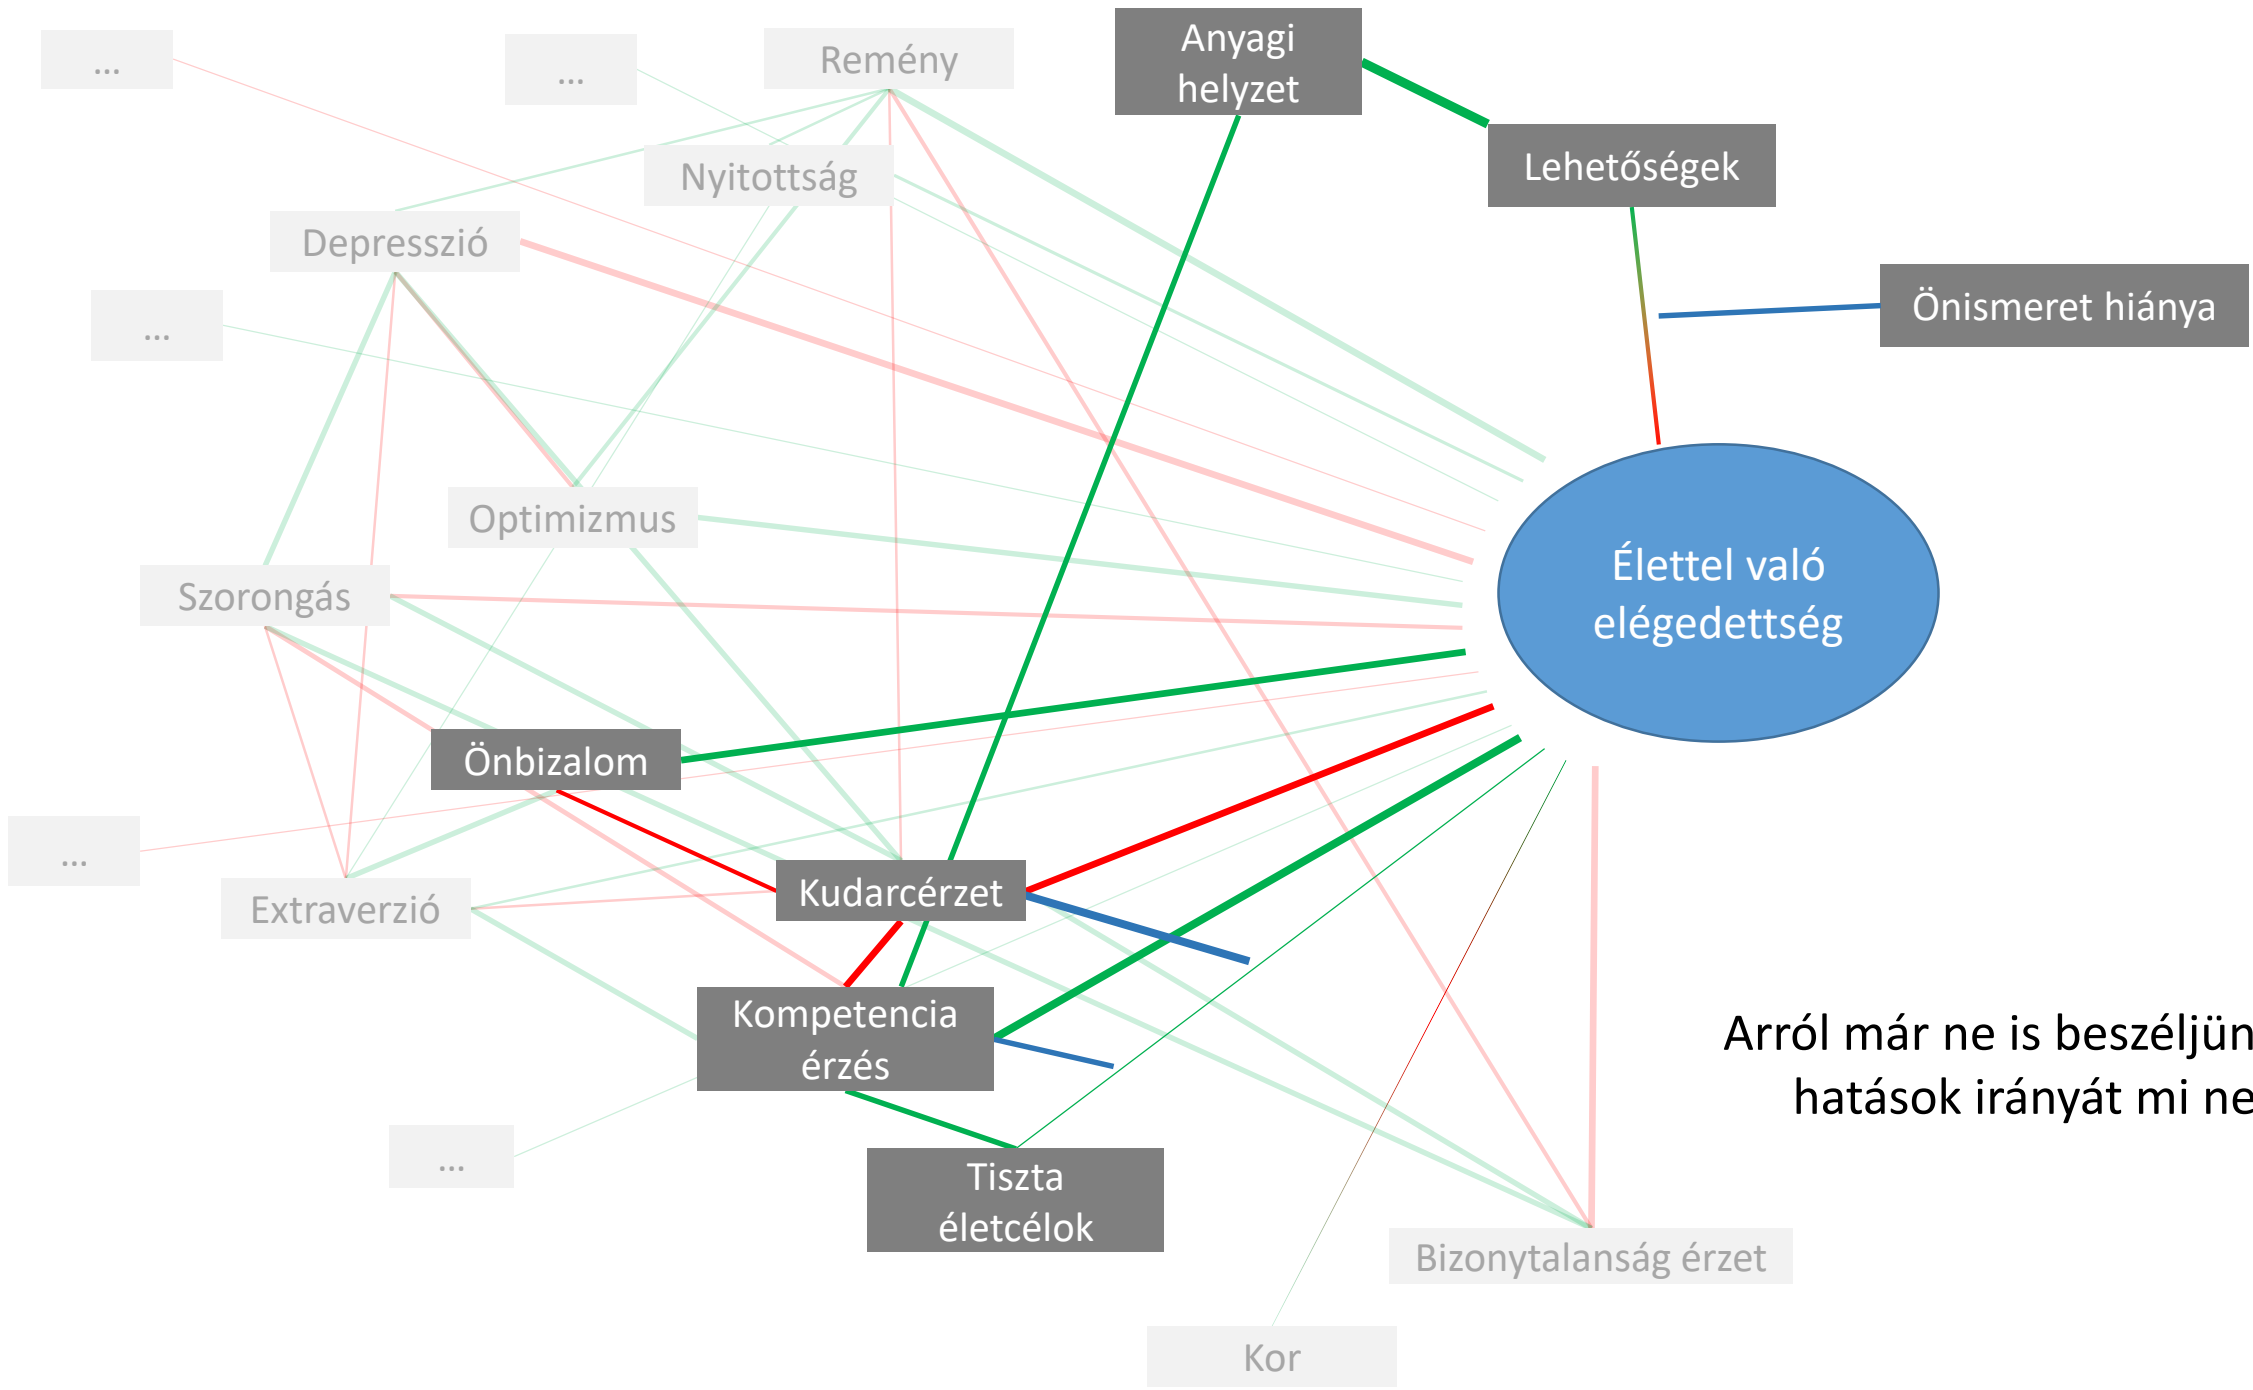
...

...

Remény

Anyagi helyzet

Lehetőségek

Nyitottság

Depresszió

...

Önismeret hiánya

Optimizmus

Szorongás

Élettel való elégedettség

Önbizalom

...

Kudarcérzet

Extraverzió

Kompetencia érzés

Arról már ne is beszéljün
hatások irányát mi ne

...

Tiszta életcélok

Bizonytalanság érzet

Kor